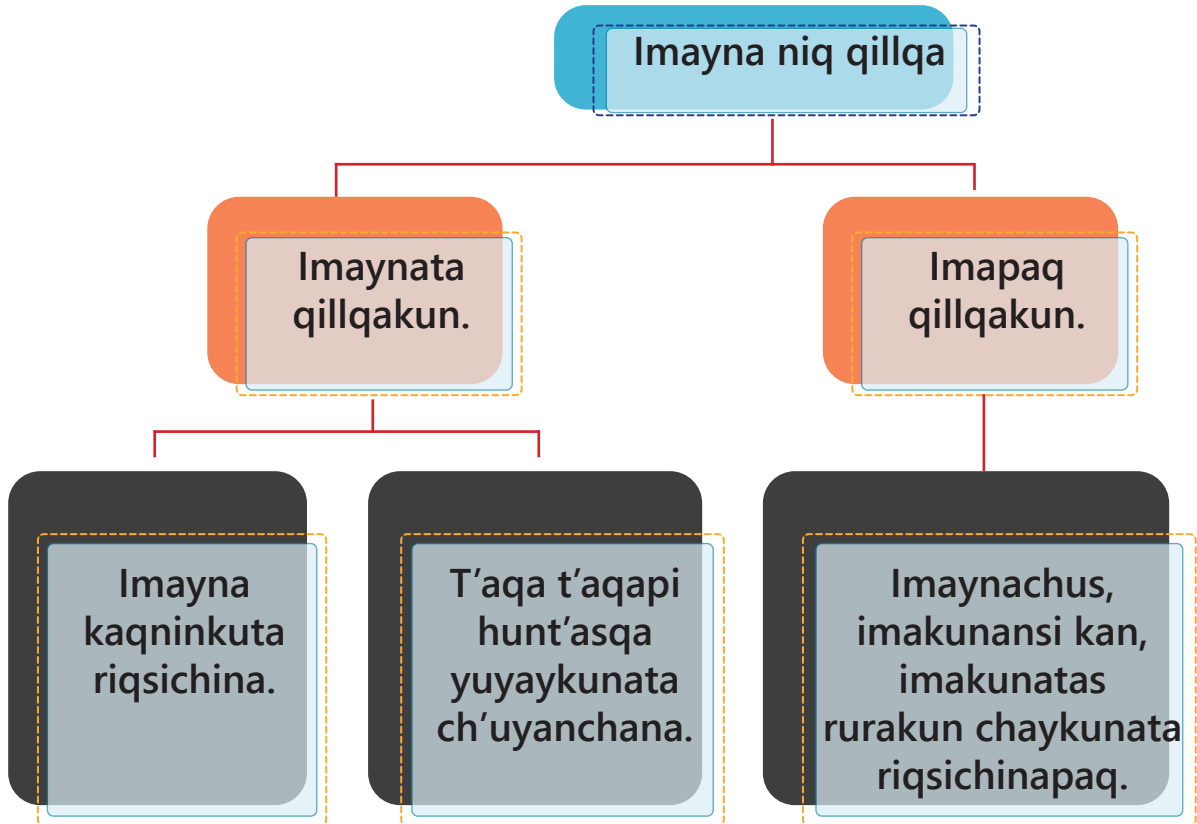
Imayna niq qillqa

Imaynata qillqakun.

Imapaq qillqakun.

Imayna kaqninkuta riqsichina.

T’aqa t’aqapi hunt’asqa yuyaykunata ch’uyanchana.

Imaynachus, imakunansi kan, imakunatas rurakun chaykunata riqsichinapaq.